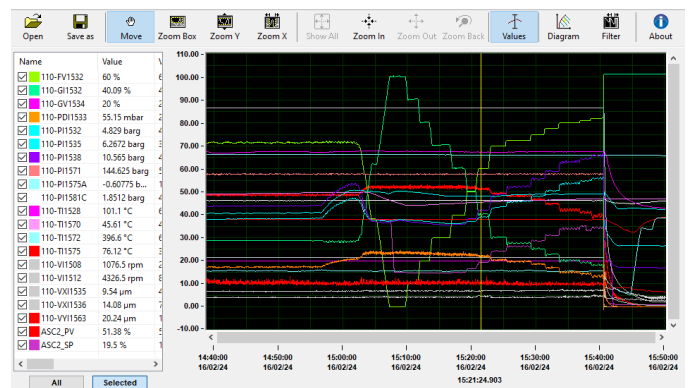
Open Save as Move Zoom Box Zoom Y Zoom X Show All Zoom In Zoom Out Zoom Back Values Diagram Filter About

| Name | Value | V |
|---|---|---|
| 110-FV1532 | 60 % | |
| 110-GI1532 | 40.09 % | |
| 110-GV1534 | 20 % | |
| 110-PDI1533 | 55.15 mbar | |
| 110-PI1532 | 4.829 barg | |
| 110-PI1535 | 6.2672 barg | |
| 110-PI1538 | 10.565 barg | |
| 110-PI1571 | 144.625 barg | |
| 110-PI1575A | -0.60775 b... | |
| 110-PI1581C | 1.8512 barg | |
| 110-TI1528 | 101.1 °C | |
| 110-TI1570 | 45.61 °C | |
| 110-TI1572 | 396.6 °C | |
| 110-TI1575 | 76.12 °C | |
| 110-VI1508 | 1076.5 rpm | |
| 110-VI1512 | 4326.5 rpm | |
| 110-VXI1535 | 9.54 µm | |
| 110-VXI1536 | 14.08 µm | |
| 110-VYI1563 | 20.24 µm | |
| ASC2_PV | 51.38 % | |
| ASC2_SP | 19.5 % | |

All Selected

110.00 100.00 90.00 80.00 70.00 60.00 50.00 40.00 30.00 20.00 10.00 0.00 -10.00

14:40:00 16/02/24 14:50:00 16/02/24 15:00:00 16/02/24 15:10:00 16/02/24 15:20:00 16/02/24 15:30:00 16/02/24 15:40:00 16/02/24 15:50:00 16/02/24

15:21:24.903